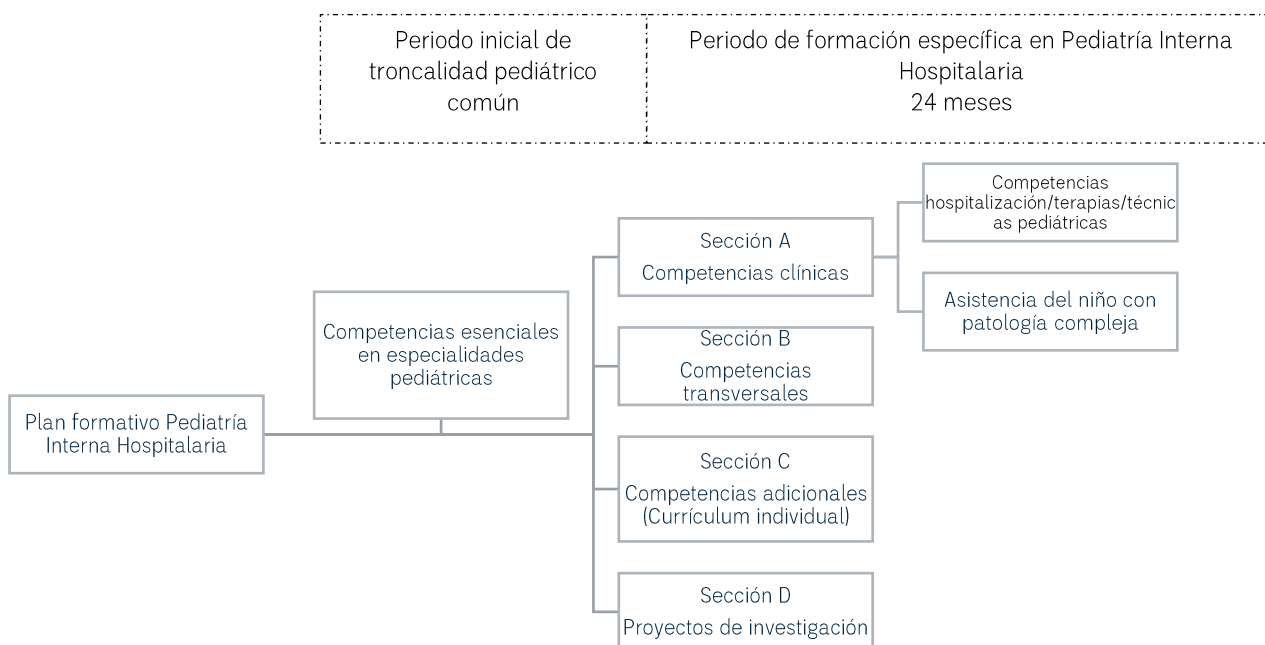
Periodo inicial de troncalidad pediátrico común

Periodo de formación específica en Pediatría Interna Hospitalaria
24 meses

Plan formativo Pediatría Interna Hospitalaria

Competencias esenciales en especialidades pediátricas

Sección A
Competencias clínicas

Competencias hospitalización/terapias/técnicas pediátricas

Asistencia del niño con patología compleja

Sección B
Competencias transversales

Sección C
Competencias adicionales (Currículum individual)

Sección D
Proyectos de investigación